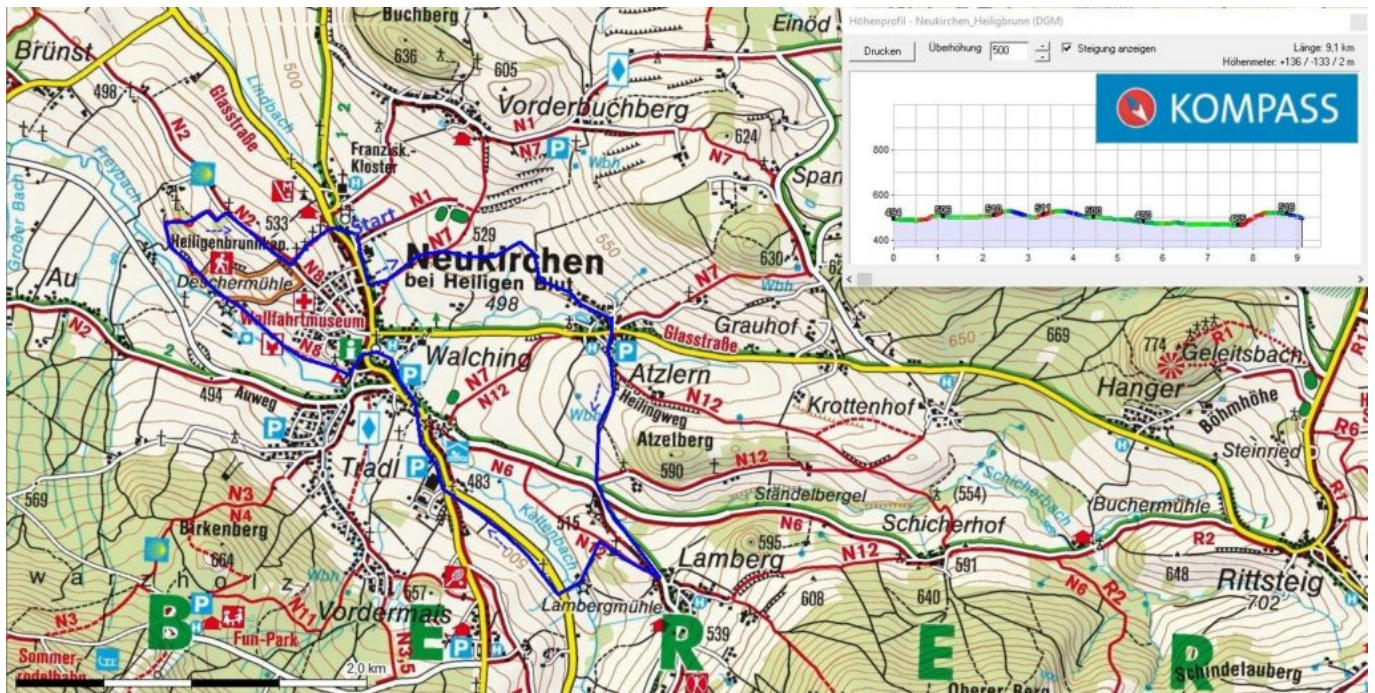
Höhenprofil - Neukirchen_Heiligbrunn (DGM)
Drucken
Überhöhung 500
Steigung anzeigen
Länge: 9,1 km
Höhenmeter: +136 / -133 / 2 m
KOMPASS
800
600
400
0 1 2 3 4 5 6 7 8 9

Brünst
Buchberg
636
605
Einöd
Vorderbuchberg
498
Glasstraße
N2
Lindbach
500
N1
N7
P
624
Franzisk. Kloster
Spar
Freybach
N2
533
Start
N1
529
Großer Bach
Heiligenbrunnkap.
N7
Neukirchen
550
630
Au
Deschermühle
N8
bei Heiligen Blut
498
N7
Wbh
N2
Wallfahrtmuseum
Grauhof
Glasstraße
650
669
774
Geleitsbach
2
N8
Walching
Atzlern
Hanger
R1
494
Auweg
N7
N12
Heilingweg
N12
Krottenhof
Böhmhöhe
R6
Atzelberg
Steinried
P
590
N12
Tradl
P
483
N6
1
Schicherbach
569
N3
Ständelbergel
(554)
Buchermühle
N4
Birkenberg
Kaltenbach
315
N6
Schicherhof
664
595
N12
591
R2
Lamberg
w a r z h o l z
Wbh
657
608
640
N6
648
Rittsteig
R2
B
P
N11
Vordermais
Lambergmühle
702
N3
Fun-Park
N3,5
539
E
P
R
E
R
Sommerrodelbahn
2,0 km
Oberer Berg
Schindelauberg